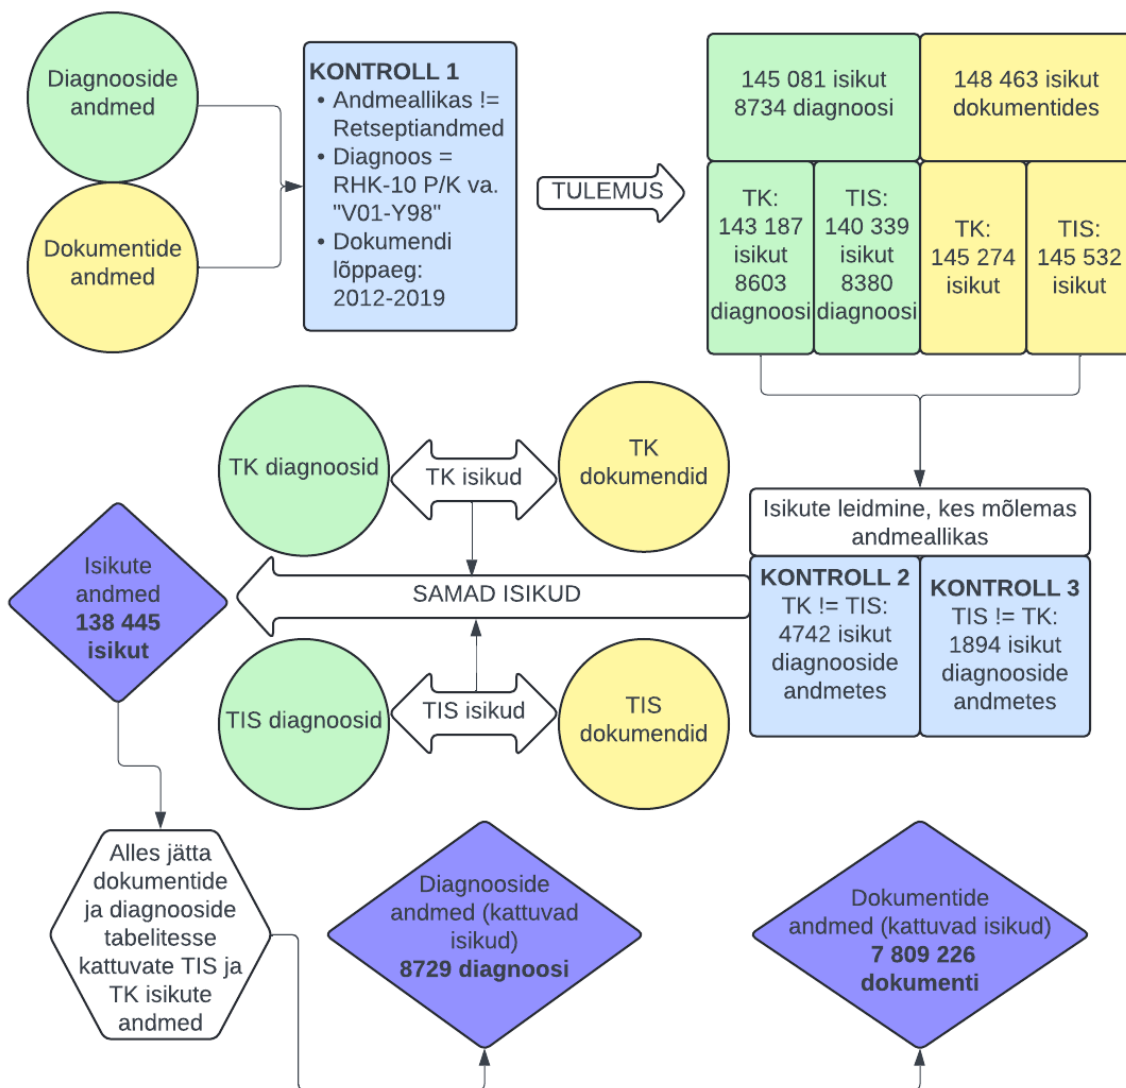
Diagnooside andmed

Dokumentide andmed

**KONTROLL 1**
• Andmeallikas != Retseptiandmed
• Diagnoos = RHK-10 P/K va. "V01-Y98"
• Dokumendi lõppaeg: 2012-2019

TULEMUS

145 081 isikut
8734 diagnoosi

148 463 isikut dokumentides

TK:
143 187 isikut
8603 diagnoosi

TIS:
140 339 isikut
8380 diagnoosi

TK:
145 274 isikut

TIS:
145 532 isikut

TK diagnoosid

TK isikud

TK dokumendid

Isikute leidmine, kes mõlemas andmeallikas

Isikute andmed
**138 445 isikut**

SAMAD ISIKUD

**KONTROLL 2**
TK != TIS:
4742 isikut diagnooside andmetes

**KONTROLL 3**
TIS != TK:
1894 isikut diagnooside andmetes

TIS diagnoosid

TIS isikud

TIS dokumendid

Alles jätta dokumentide ja diagnooside tabelitesse kattuvate TIS ja TK isikute andmed

Diagnooside andmed (kattuvad isikud)
**8729 diagnoosi**

Dokumentide andmed (kattuvad isikud)
**7 809 226 dokumenti**